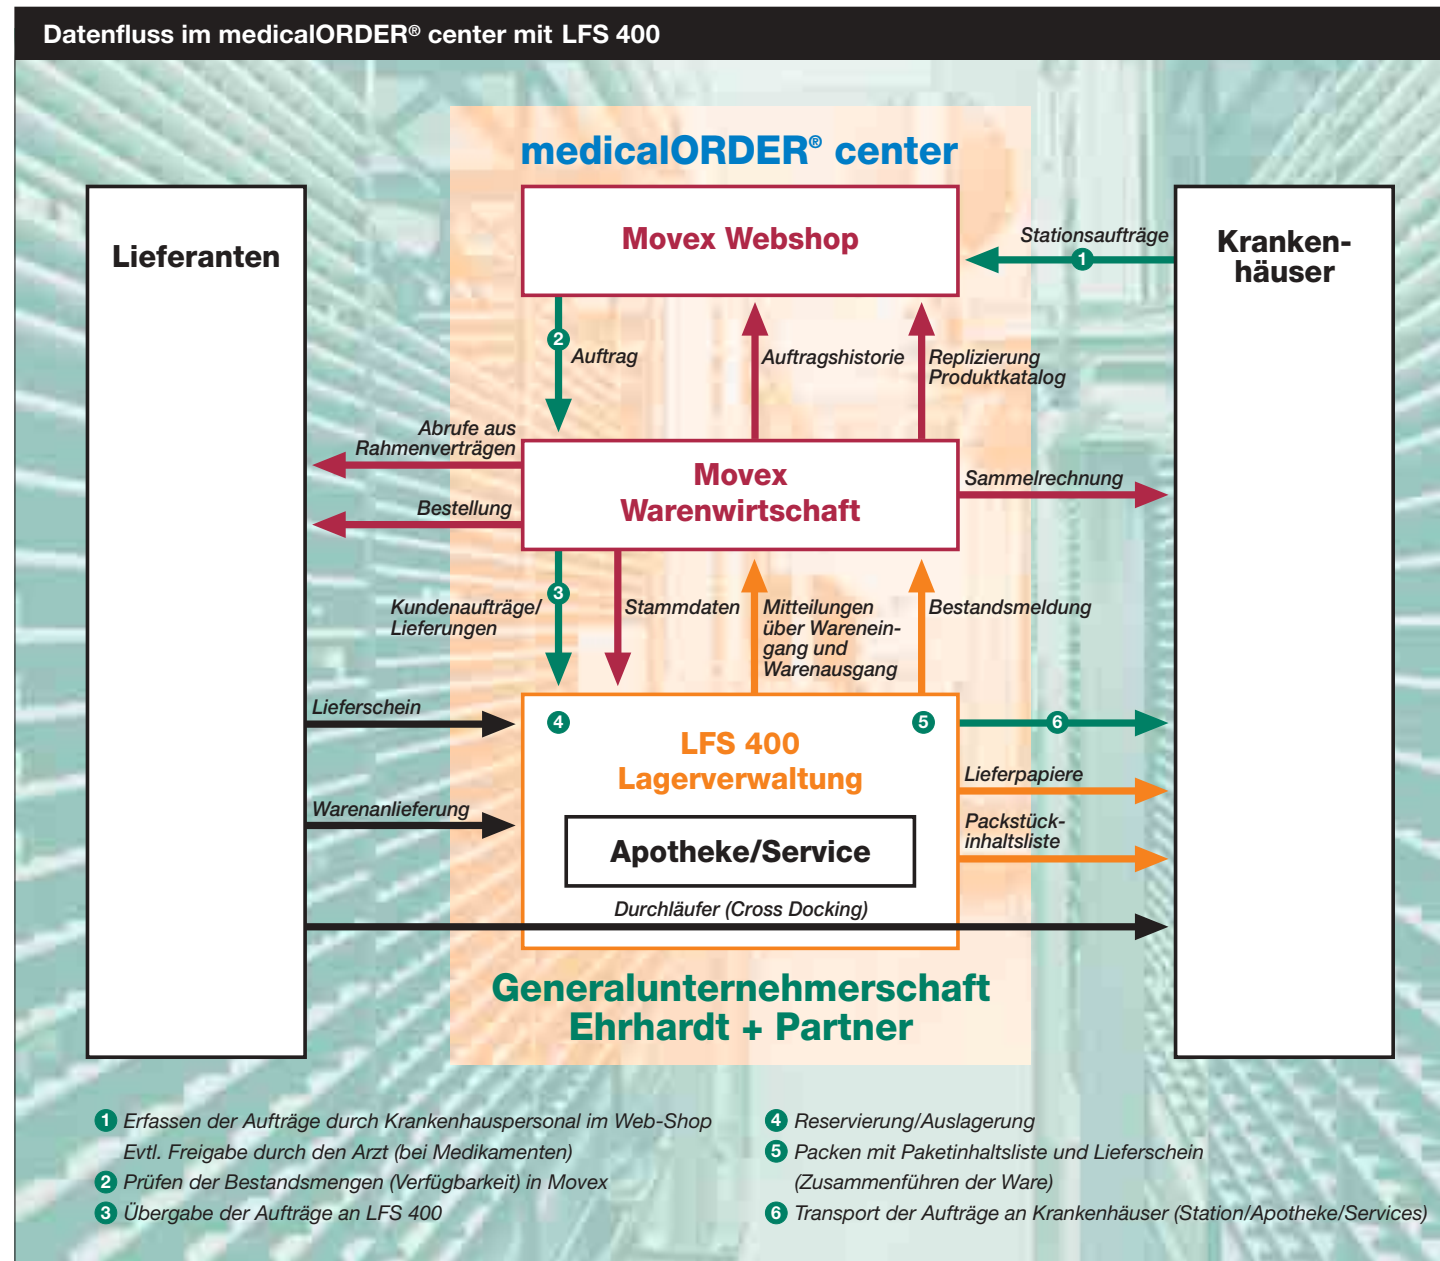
Datenfluss im medicalORDER® center mit LFS 400

medicalORDER® center

Lieferanten

Movex Webshop

Stationsaufträge

1

Kranken-häuser

2 Auftrag

Auftragshistorie

Replizierung Produktkatalog

Abrufe aus Rahmenverträgen

Movex Warenwirtschaft

Sammelrechnung

Bestellung

3

Kundenaufträge/ Lieferungen

Stammdaten

Mitteilungen über Wareneingang und Warenausgang

Bestandsmeldung

Lieferschein

4

5

6

LFS 400 Lagerverwaltung

Lieferpapiere

Warenanlieferung

Packstückinhaltsliste

Apotheke/Service

Durchläufer (Cross Docking)

Generalunternehmerschaft Ehrhardt + Partner

1 Erfassen der Aufträge durch Krankenhauspersonal im Web-Shop Evtl. Freigabe durch den Arzt (bei Medikamenten)
2 Prüfen der Bestandsmengen (Verfügbarkeit) in Movex
3 Übergabe der Aufträge an LFS 400

4 Reservierung/Auslagerung
5 Packen mit Paketinhaltsliste und Lieferschein (Zusammenführen der Ware)
6 Transport der Aufträge an Krankenhäuser (Station/Apotheke/Services)